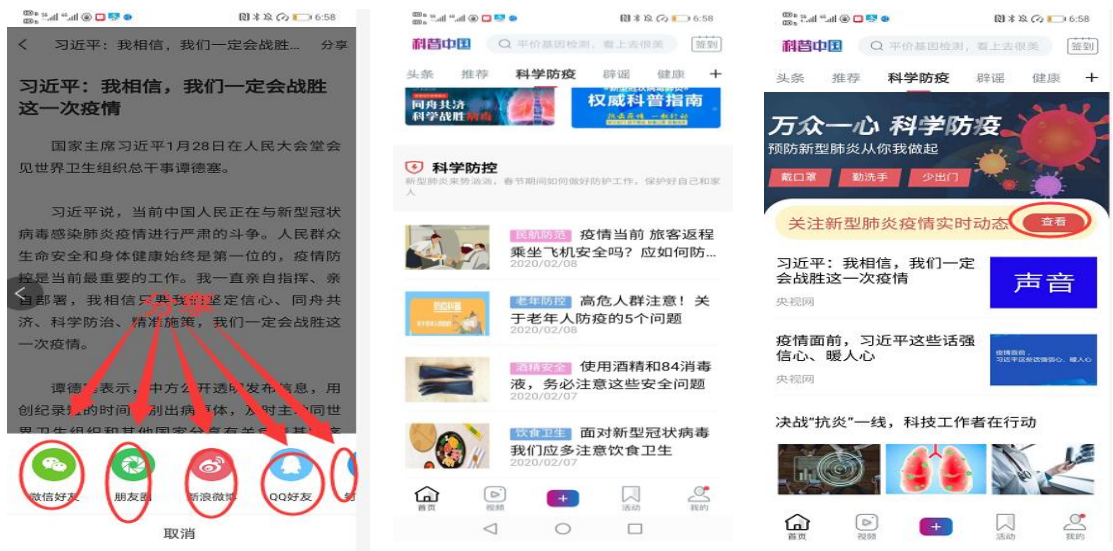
6:58

习近平：我相信，我们一定会战胜… 分享

习近平：我相信，我们一定会战胜这一次疫情

国家主席习近平1月28日在人民大会堂会见世界卫生组织总干事谭德塞。

习近平说，当前中国人民正在与新型冠状病毒感染肺炎疫情进行严肃的斗争。人民群众生命安全和身体健康始终是第一位的，疫情防控是当前最重要的工作。我一直亲自指挥、亲自部署，我相信只要我们坚定信心、同舟共济、科学防治、精准施策，我们一定会战胜这一次疫情。

谭德塞表示，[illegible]中方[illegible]开透明发布信息，用创纪录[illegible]的时间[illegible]别出病原体，及时主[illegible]同世界卫生组织和其他国家分享有关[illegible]

微信好友 朋友圈 新浪微博 QQ好友 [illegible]

取消

6:58

科普中国 平价基因检测，看上去很美 签到

头条 推荐 科学防疫 辟谣 健康 +

同舟共济 科学战胜病毒 权威科普指南

科学防控
新型肺炎来势汹汹，春节期间如何做好防护工作，保护好自己和家人

民航防范 疫情当前 旅客返程乘坐飞机安全吗？应如何防…
2020/02/08

老年防疫 高危人群注意！关于老年人防疫的5个问题
2020/02/08

酒精安全 使用酒精和84消毒液，务必注意这些安全问题
2020/02/07

饮食卫生 面对新型冠状病毒我们应多注意饮食卫生
2020/02/07

首页 视频 + 活动 我的

6:58

科普中国 平价基因检测，看上去很美 签到

头条 推荐 科学防疫 辟谣 健康 +

万众一心 科学防疫
预防新型肺炎从你我做起
戴口罩 勤洗手 少出门

关注新型肺炎疫情实时动态 查看

习近平：我相信，我们一定会战胜这一次疫情
央视网
声音

疫情面前，习近平这些话强信心、暖人心
央视网

决战"抗炎"一线，科技工作者在行动

首页 视频 + 活动 我的